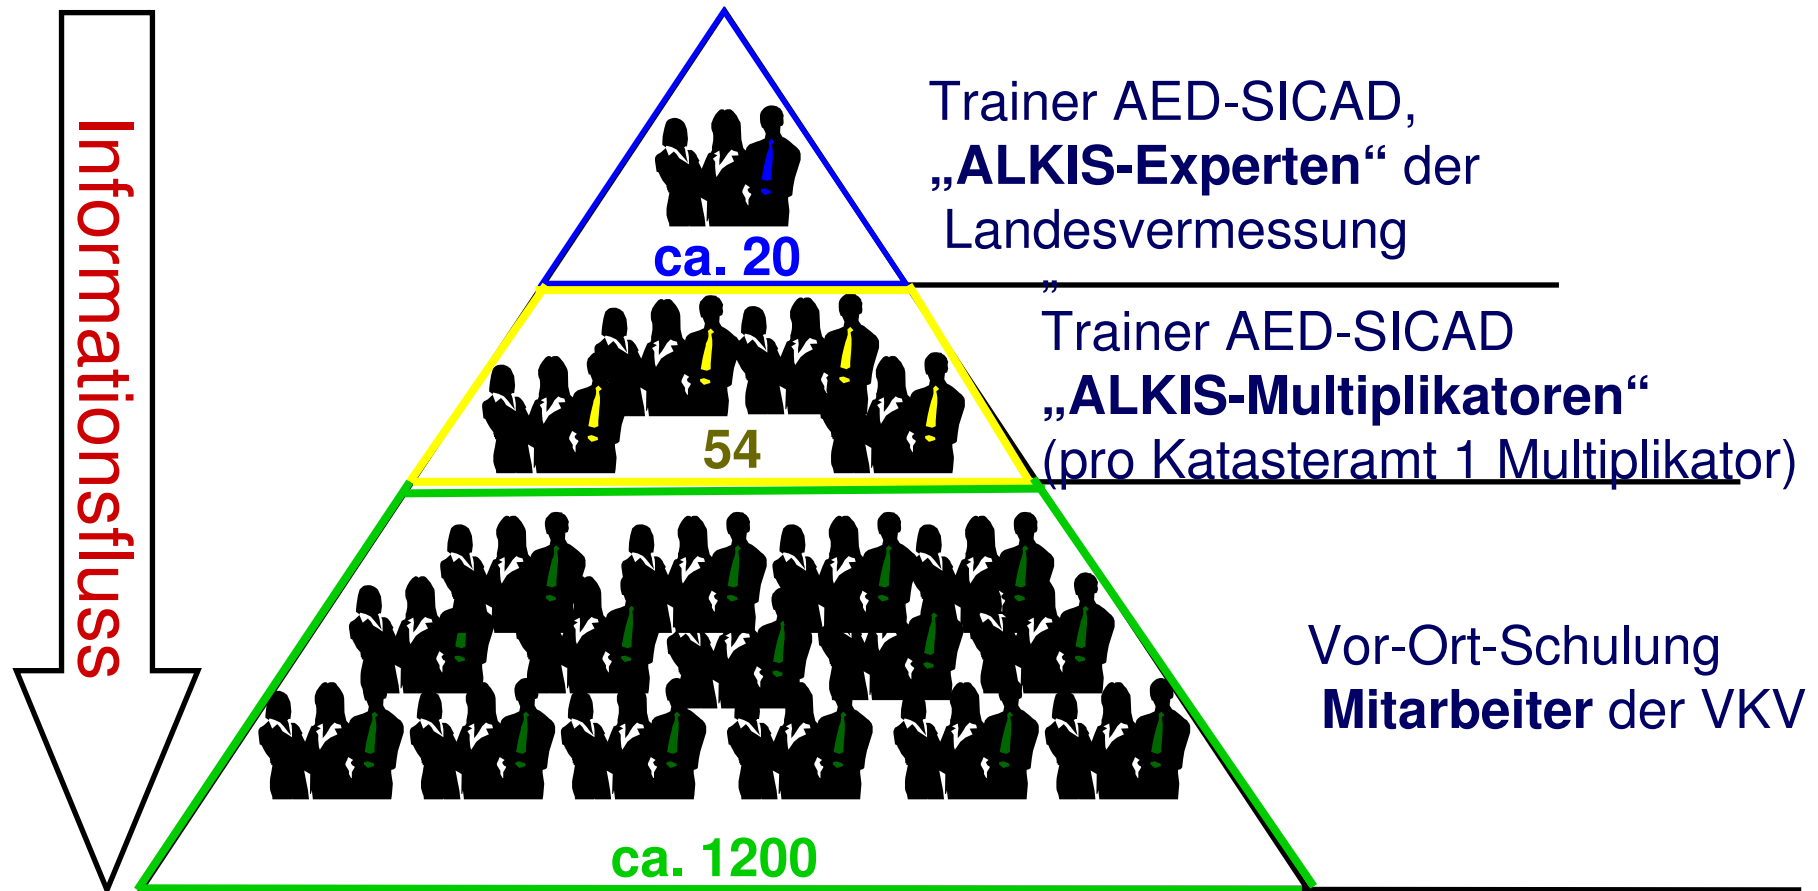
Informationsfluss

ca. 20

Trainer AED-SICAD,
**„ALKIS-Experten“** der
Landesvermessung
„

54

Trainer AED-SICAD
**„ALKIS-Multiplikatoren“**
(pro Katasteramt 1 Multiplikator)

ca. 1200

Vor-Ort-Schulung
**Mitarbeiter** der VKV